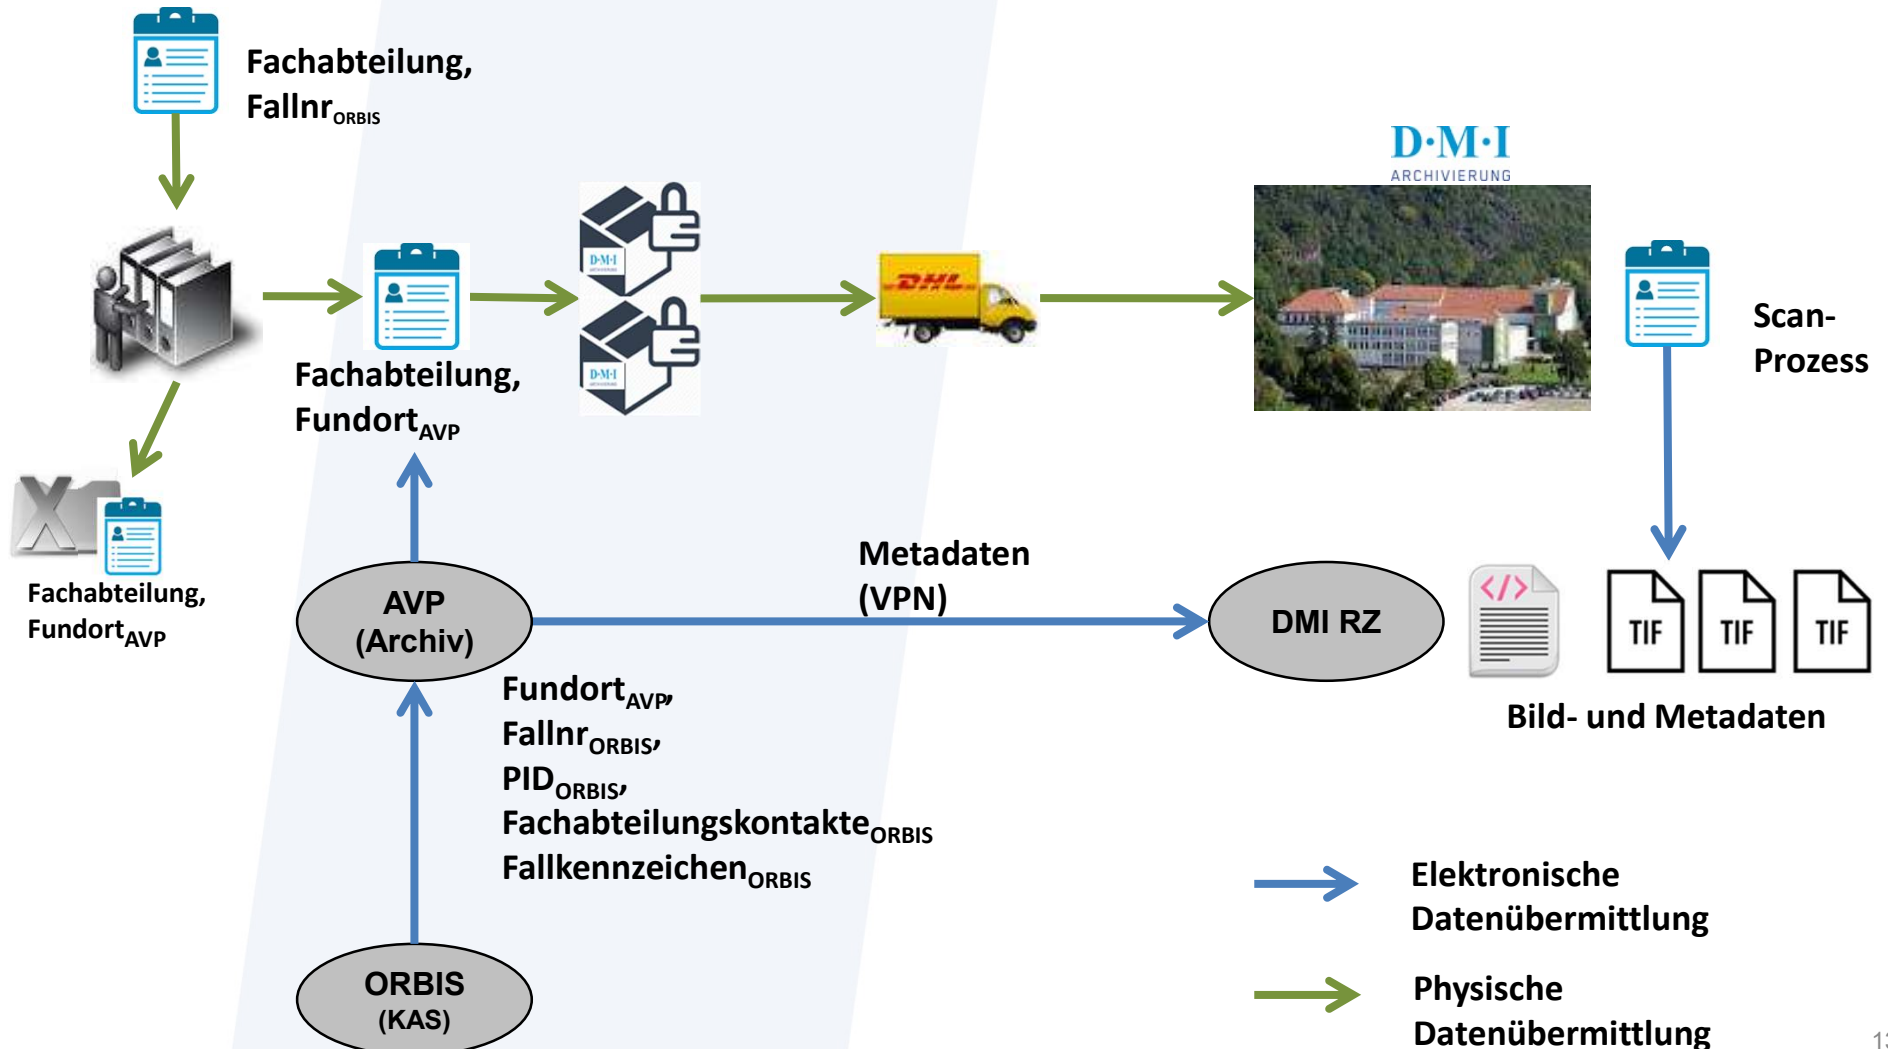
Fachabteilung, Fallnr$_{ORBIS}$

Fachabteilung, Fundort$_{AVP}$

D·M·I

D·M·I
ARCHIVIERUNG

DHL

Scan-Prozess

Fachabteilung, Fundort$_{AVP}$

Metadaten (VPN)

AVP (Archiv)

DMI RZ

TIF TIF TIF

Fundort$_{AVP}$, Fallnr$_{ORBIS}$, PID$_{ORBIS}$, Fachabteilungskontakte$_{ORBIS}$ Fallkennzeichen$_{ORBIS}$

Bild- und Metadaten

ORBIS (KAS)

Elektronische Datenübermittlung

Physische Datenübermittlung